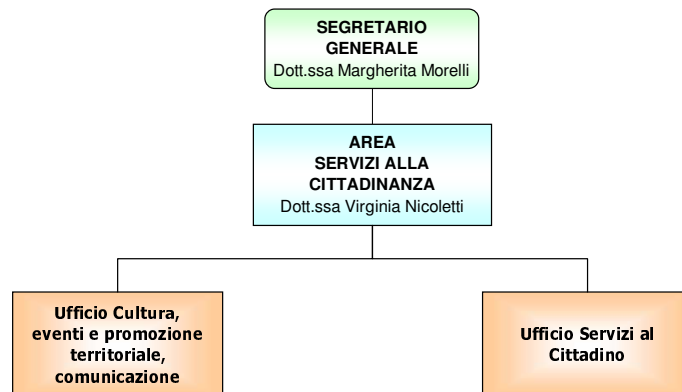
SEGRETARIO
GENERALE
Dott.ssa Margherita Morelli

AREA
SERVIZI ALLA
CITTADINANZA
Dott.ssa Virginia Nicoletti

Ufficio Cultura, eventi e promozione territoriale, comunicazione

Ufficio Servizi al Cittadino